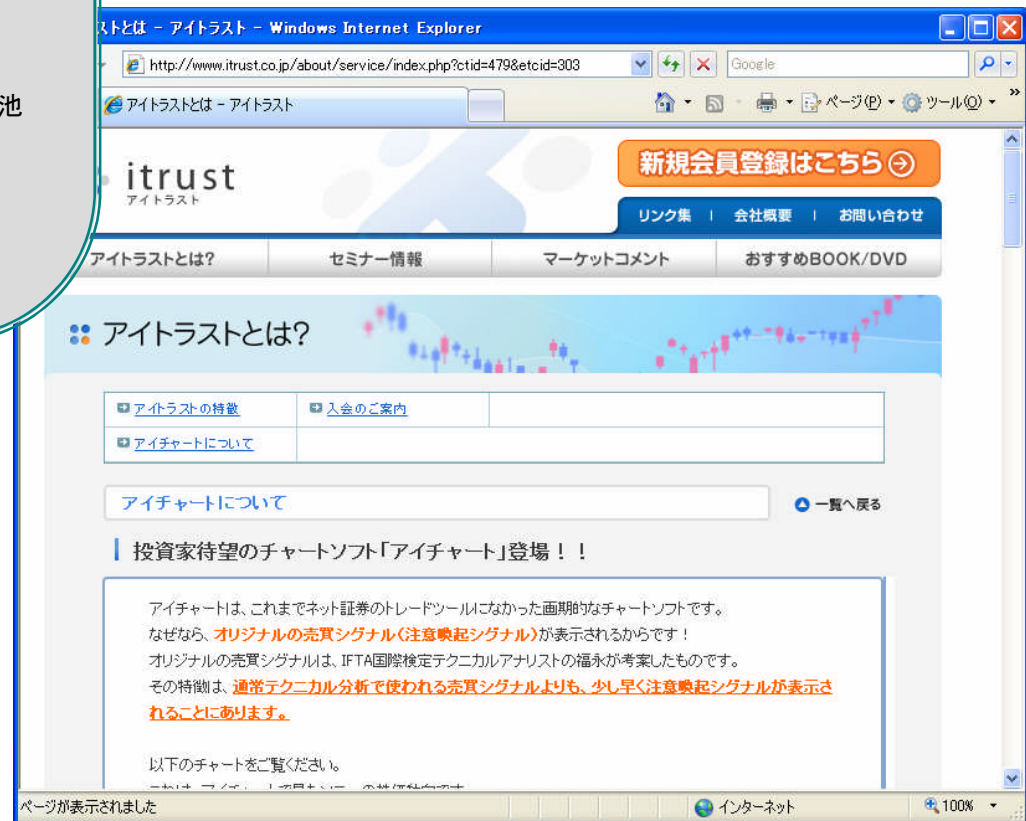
池

ストとは - アイトラスト - Windows Internet Explorer

http://www.itrust.co.jp/about/service/index.php?ctid=479&etcid=303

Google

アイトラストとは - アイトラスト

ページ(P) ツール(O)

itrust
アイトラスト

新規会員登録はこちら

リンク集 | 会社概要 | お問い合わせ

アイトラストとは? | セミナー情報 | マーケットコメント | おすすめBOOK/DVD

アイトラストとは?

| アイトラストの特徴 | 入会のご案内 | |
|---|---|---|
| アイチャートについて | | |

アイチャートについて

一覧へ戻る

投資家待望のチャートソフト「アイチャート」登場！！

アイチャートは、これまでネット証券のトレードツールになかった画期的なチャートソフトです。
なぜなら、オリジナルの売買シグナル（注意喚起シグナル）が表示されるからです！
オリジナルの売買シグナルは、IFTA国際検定テクニカルアナリストの福永が考案したものです。
その特徴は、通常テクニカル分析で使われる売買シグナルよりも、少し早く注意喚起シグナルが表示されることにあります。

以下のチャートをご覧ください。
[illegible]

ページが表示されました

インターネット

100%